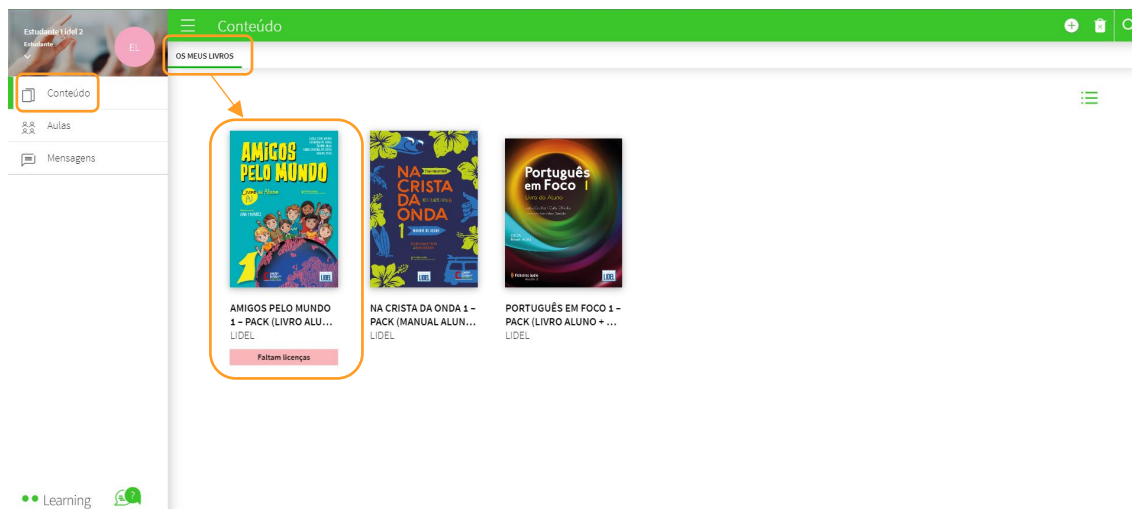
Estudante Lidel 2
Estudante
EL
Conteúdo
Aulas
Mensagens
Learning

Conteúdo
OS MEUS LIVROS

AMIGOS PELO MUNDO
1
LIDEL

NA CRISTA DA ONDA
1
LIDEL

Português em Foco 1
Livro do Aluno
LIDEL

AMIGOS PELO MUNDO 1 – PACK (LIVRO ALU...
LIDEL
Faltam licenças

NA CRISTA DA ONDA 1 – PACK (MANUAL ALUN...
LIDEL

PORTUGUÊS EM FOCO 1 – PACK (LIVRO ALUNO + ...
LIDEL